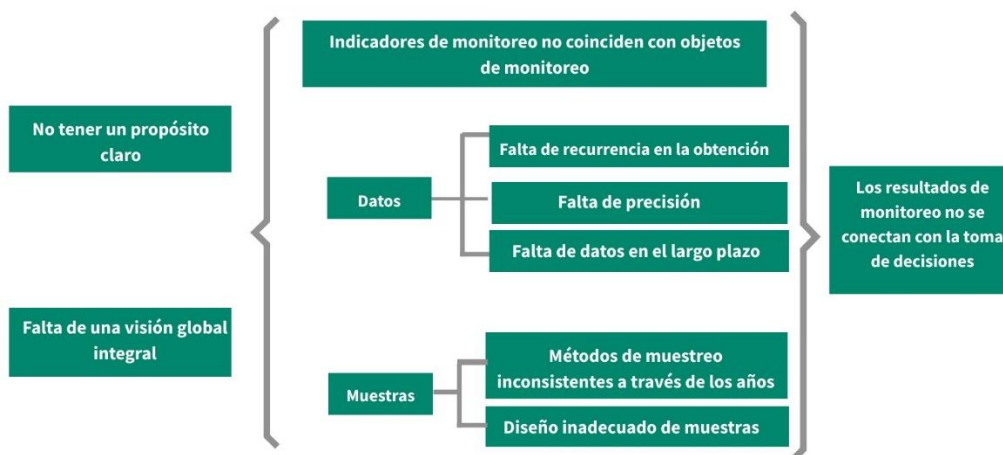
No tener un propósito claro

Falta de una visión global integral

Indicadores de monitoreo no coinciden con objetos de monitoreo

Datos

Falta de recurrencia en la obtención

Falta de precisión

Falta de datos en el largo plazo

Muestras

Métodos de muestreo inconsistentes a través de los años

Diseño inadecuado de muestras

Los resultados de monitoreo no se conectan con la toma de decisiones